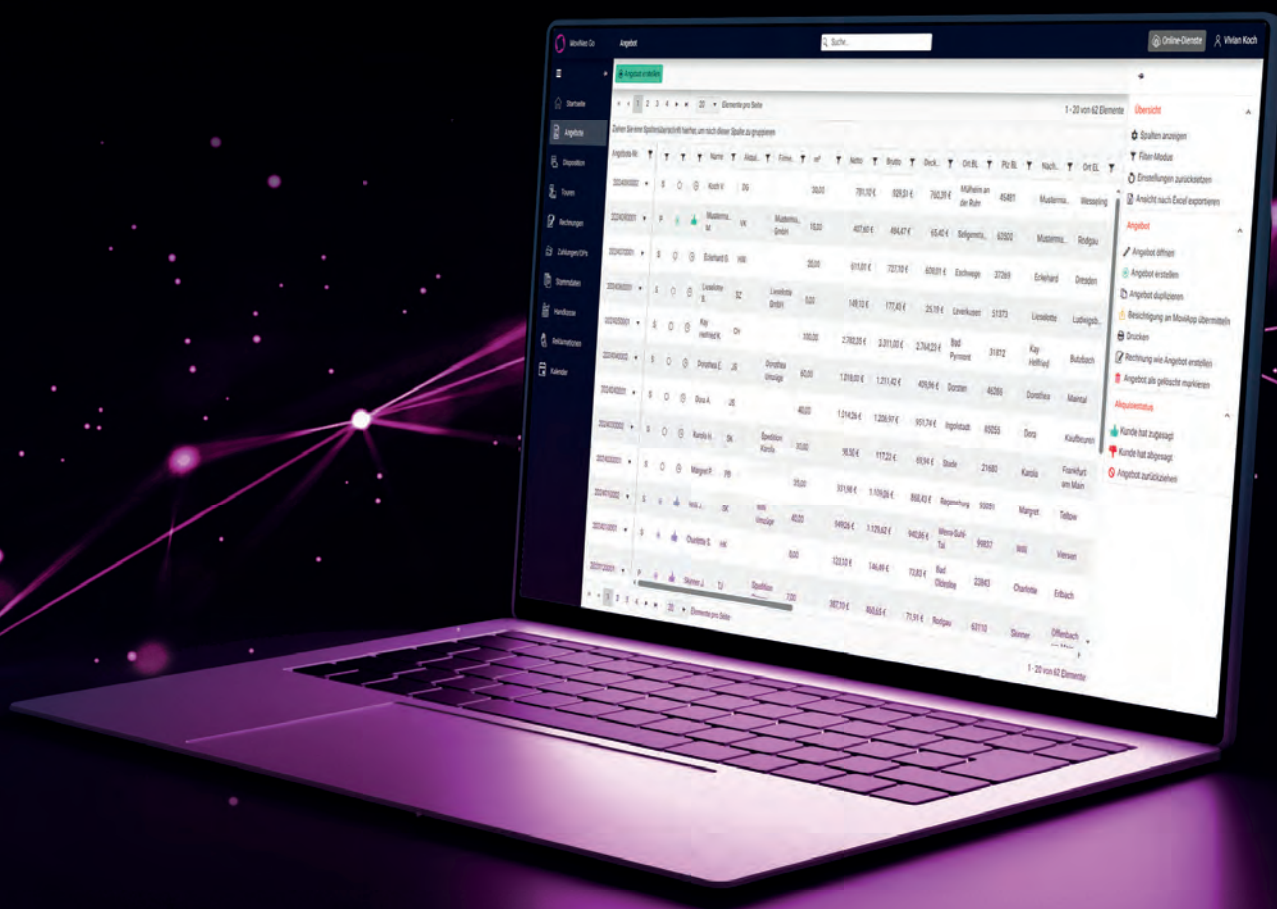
MoviNeo Go

Angebot

Suche...

Online-Dienste

Vivian Koch

Startseite
Angebote
Disposition
Touren
Rechnungen
Zahlungen/OPs
Stammdaten
Handkasse
Reklamationen
Kalender

Angebot erstellen

1 2 3 4

20

Elemente pro Seite

1 - 20 von 62 Elementen

Ziehen Sie eine Spaltenüberschrift hierher, um nach dieser Spalte zu gruppieren

| Angebots-Nr. | | | | Name | Aktuel. | Firma | m³ | Netto | Brutto | Deck. | Ort BL | Plz BL | Nach. | Ort EL |
|---|---|---|---|---|---|---|---|---|---|---|---|---|---|---|
| 2024000002 | | | | Koch V. | DG | | 30,00 | 791,02 € | 925,51 € | 760,31 € | Mülheim an der Ruhr | 45481 | Musterma... | Wesseling |
| 2024000001 | | | | Musterma... M. | UK | Musterma... GmbH | 10,00 | 407,60 € | 484,47 € | 65,40 € | Belgamer... | 62000 | Musterma... | Rodgau |
| 2024010001 | | | | Eckehard G. | HM | | 20,00 | 611,01 € | 727,10 € | 609,01 € | Eschwege | 37269 | Eckehard | Dresden |
| 2024090001 | | | | Lieselotte S. | SZ | Lieselotte GmbH | 5,00 | 149,10 € | 177,43 € | 25,19 € | Leverkusen | 51373 | Lieselotte | Ludwigsh... |
| 2024050001 | | | | Kay Helfried K. | OH | | 100,00 | 2.768,20 € | 3.311,00 € | 2.744,23 € | Bad Pyrmont | 31812 | Kay Helfried | Butzbach |
| 2024040002 | | | | Dorothea E. | JS | Dorothea Umzüge | 60,00 | 1.018,00 € | 1.211,42 € | 409,56 € | Dorsten | 46284 | Dorothea | Maintal |
| 2024040001 | | | | Dora A. | JS | | 40,00 | 1.014,26 € | 1.206,97 € | 951,74 € | Ingolstadt | 85055 | Dora | Kaufbeuren |
| 2024030001 | | | | Karola H. | SK | Spedition Karola | 30,00 | 98,50 € | 117,22 € | 69,94 € | Stade | 21680 | Karola | Frankfurt am Main |
| 2024020001 | | | | Margret F. | PR | | 35,00 | 931,56 € | 1.109,26 € | 868,43 € | Regensburg | 93051 | Margret | Teltow |
| 2024010002 | | | | Ines J. | DK | Ines Umzüge | 40,00 | 949,26 € | 1.129,62 € | 940,86 € | Wernau-Suhl Tal | 99837 | Ines | Viersen |
| 2024010001 | | | | Charlotte S. | HK | | 8,00 | 123,50 € | 146,49 € | 73,83 € | Bad Oldesloe | 23843 | Charlotte | Erlbach |
| 2023120001 | | | | Steiner J. | TJ | Spedition Steiner | 7,00 | 387,70 € | 460,65 € | 71,91 € | Rodgau | 63110 | Steiner | Offenbach am Main |

1 2 3 4

20

Elemente pro Seite

1 - 20 von 62 Elementen

Übersicht
Spalten anzeigen
Filter-Modus
Einstellungen zurücksetzen
Ansicht nach Excel exportieren

Angebot
Angebot öffnen
Angebot erstellen
Angebot duplizieren
Besichtigung an MoviApp übermitteln
Drucken
Rechnung wie Angebot erstellen
Angebot als gelöscht markieren

Akquisestatus
Kunde hat zugesagt
Kunde hat abgesagt
Angebot zurückziehen